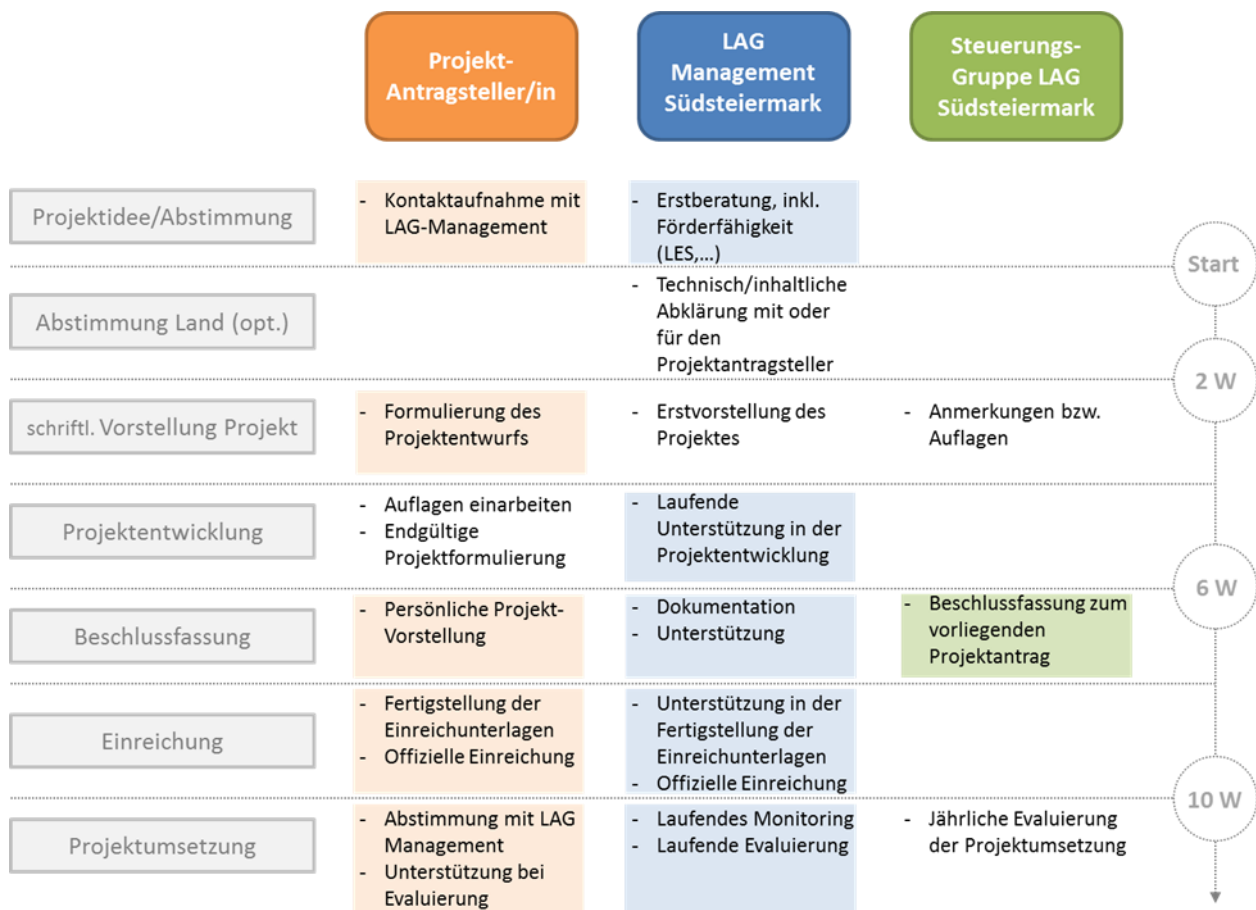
Projekt-Antragsteller/in

LAG Management Südsteiermark

Steuerungs-Gruppe LAG Südsteiermark

Projektidee/Abstimmung

- Kontaktaufnahme mit LAG-Management

- Erstberatung, inkl. Förderfähigkeit (LES,…)

Start

Abstimmung Land (opt.)

- Technisch/inhaltliche Abklärung mit oder für den Projektantragsteller

2 W

schriftl. Vorstellung Projekt

- Formulierung des Projektentwurfs

- Erstvorstellung des Projektes

- Anmerkungen bzw. Auflagen

Projektentwicklung

- Auflagen einarbeiten
- Endgültige Projektformulierung

- Laufende Unterstützung in der Projektentwicklung

6 W

Beschlussfassung

- Persönliche Projekt-Vorstellung

- Dokumentation
- Unterstützung

- Beschlussfassung zum vorliegenden Projektantrag

Einreichung

- Fertigstellung der Einreichunterlagen
- Offizielle Einreichung

- Unterstützung in der Fertigstellung der Einreichunterlagen
- Offizielle Einreichung

10 W

Projektumsetzung

- Abstimmung mit LAG Management
- Unterstützung bei Evaluierung

- Laufendes Monitoring
- Laufende Evaluierung

- Jährliche Evaluierung der Projektumsetzung